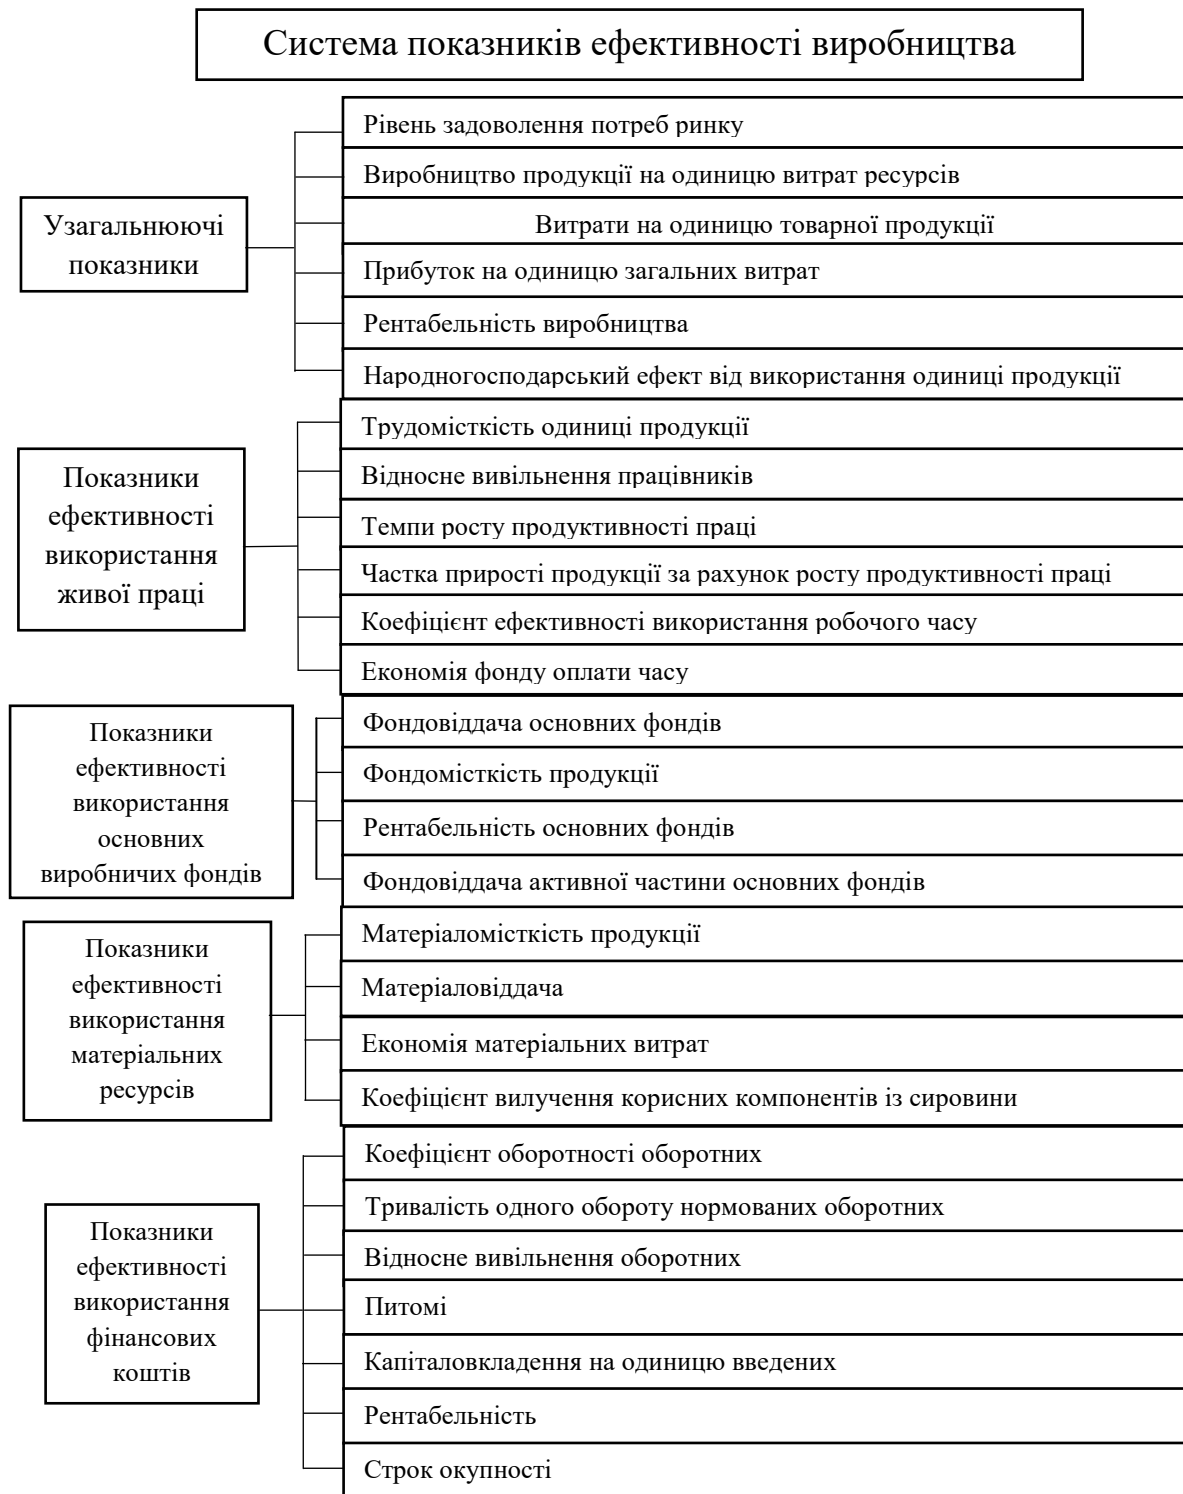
Система показників ефективності виробництва

Узагальнюючі показники

Рівень задоволення потреб ринку

Виробництво продукції на одиницю витрат ресурсів

Витрати на одиницю товарної продукції

Прибуток на одиницю загальних витрат

Рентабельність виробництва

Народногосподарський ефект від використання одиниці продукції

Показники ефективності використання живої праці

Трудомісткість одиниці продукції

Відносне вивільнення працівників

Темпи росту продуктивності праці

Частка приросту продукції за рахунок росту продуктивності праці

Коефіцієнт ефективності використання робочого часу

Економія фонду оплати часу

Показники ефективності використання основних виробничих фондів

Фондовіддача основних фондів

Фондомісткість продукції

Рентабельність основних фондів

Фондовіддача активної частини основних фондів

Показники ефективності використання матеріальних ресурсів

Матеріаломісткість продукції

Матеріаловіддача

Економія матеріальних витрат

Коефіцієнт вилучення корисних компонентів із сировини

Показники ефективності використання фінансових коштів

Коефіцієнт оборотності оборотних

Тривалість одного обороту нормованих оборотних

Відносне вивільнення оборотних

Питомі

Капіталовкладення на одиницю введених

Рентабельність

Строк окупності